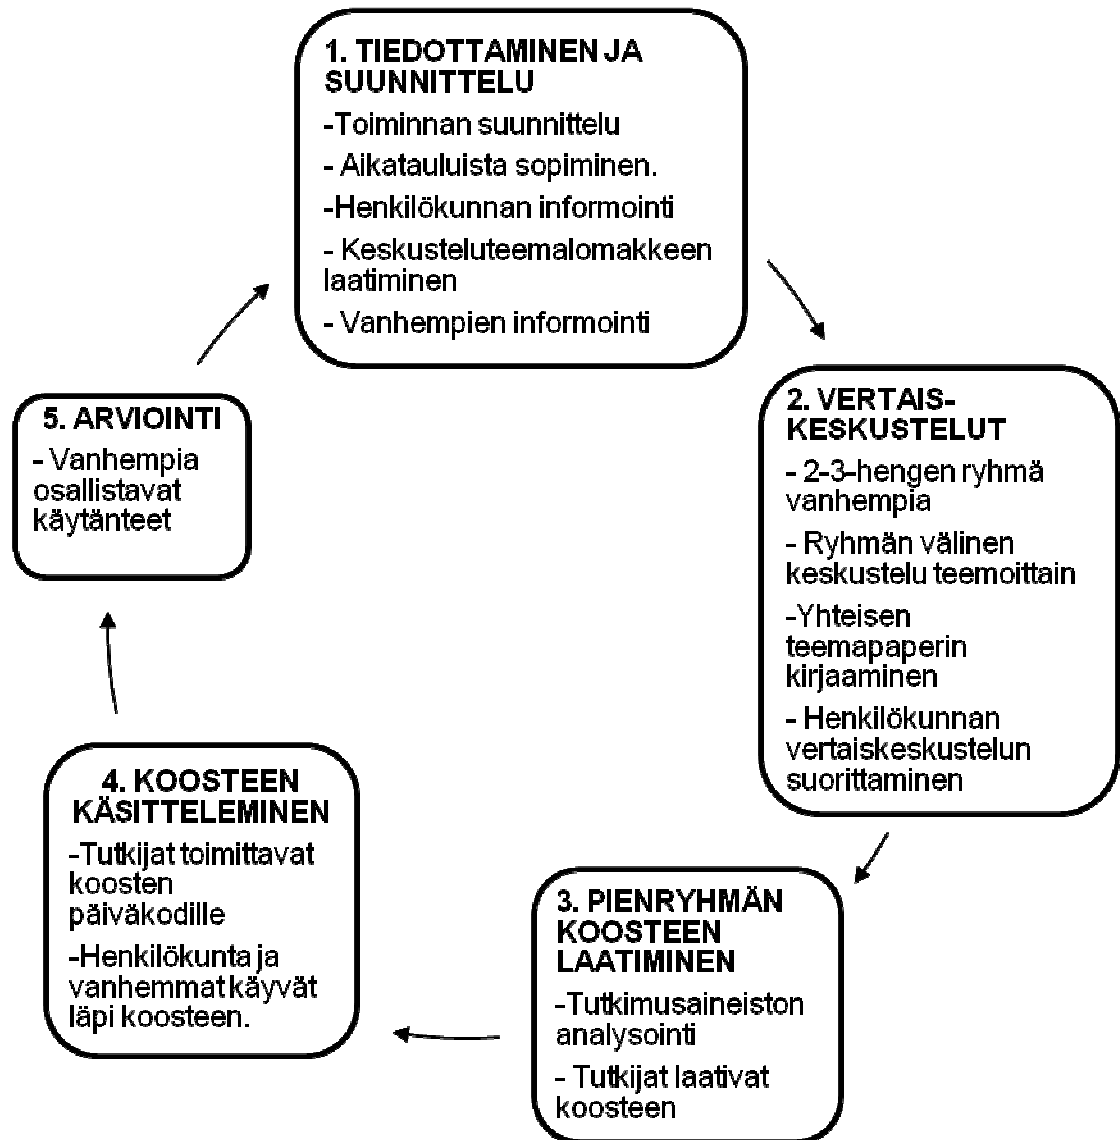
1. TIEDOTTAMINEN JA SUUNNITTELU

-Toiminnan suunnittelu

- Aikatauluista sopiminen.

-Henkilökunnan informointi

- Keskusteluteemalomakkeen laatiminen

- Vanhempien informointi

2. VERTAIS-KESKUSTELUT

- 2-3-hengen ryhmä vanhempia

- Ryhmän välinen keskustelu teemoittain

-Yhteisen teemapaperin kirjaaminen

- Henkilökunnan vertaiskeskustelun suorittaminen

3. PIENRYHMÄN KOOSTEEN LAATIMINEN

-Tutkimusaineiston analysointi

- Tutkijat laativat koosteen

4. KOOSTEEN KÄSITTELEMINEN

-Tutkijat toimittavat koosten päiväkodille

-Henkilökunta ja vanhemmat käyvät läpi koosteen.

5. ARVIOINTI

- Vanhempia osallistavat käytänteet